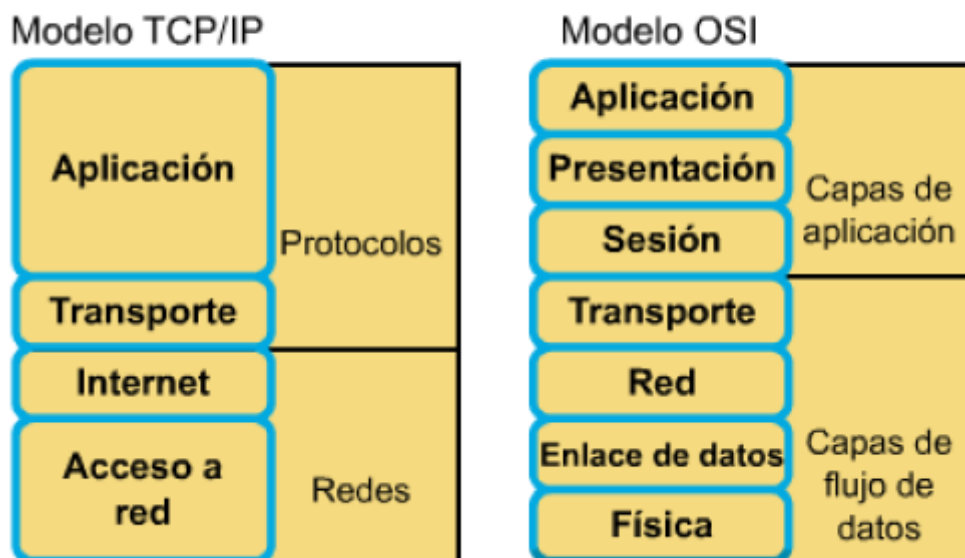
Modelo TCP/IP

Aplicación

Transporte

Protocolos

Internet

Acceso a red

Redes

Modelo OSI

Aplicación

Presentación

Sesión

Capas de aplicación

Transporte

Red

Enlace de datos

Física

Capas de flujo de datos